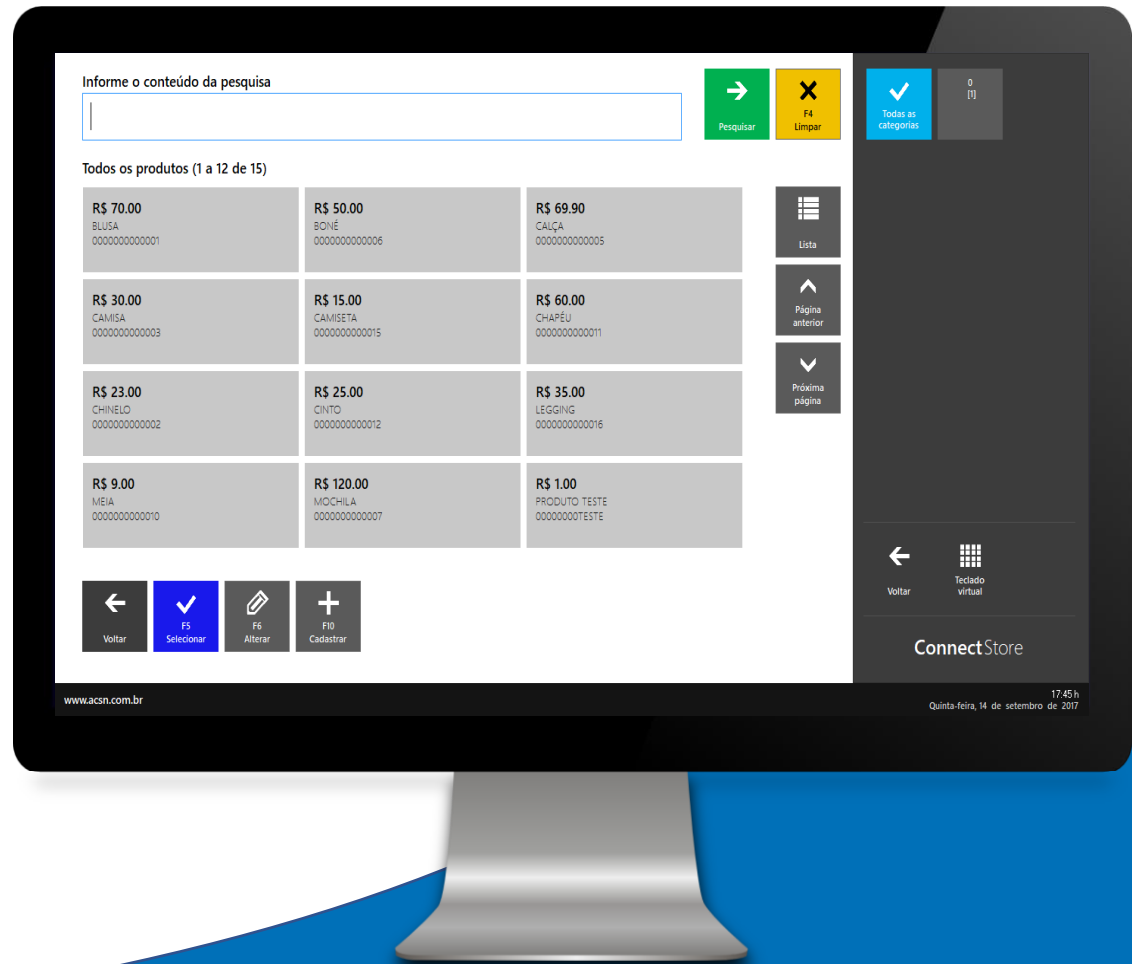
Informe o conteúdo da pesquisa

Pesquisar

F4
Limpar

Todas as categorias

0
[1]

Todos os produtos (1 a 12 de 15)

R$ 70.00
BLUSA
0000000000001

R$ 50.00
BONÉ
0000000000006

R$ 69.90
CALÇA
0000000000005

R$ 30.00
CAMISA
0000000000003

R$ 15.00
CAMISETA
0000000000015

R$ 60.00
CHAPÉU
0000000000011

R$ 23.00
CHINELO
0000000000002

R$ 25.00
CINTO
0000000000012

R$ 35.00
LEGGING
0000000000016

R$ 9.00
MEIA
0000000000010

R$ 120.00
MOCHILA
0000000000007

R$ 1.00
PRODUTO TESTE
00000000TESTE

Lista

Página anterior

Próxima página

Voltar

F5
Selecionar

F6
Alterar

F10
Cadastrar

Voltar

Teclado virtual

ConnectStore

www.acsn.com.br

17:45 h
Quinta-feira, 14 de setembro de 2017